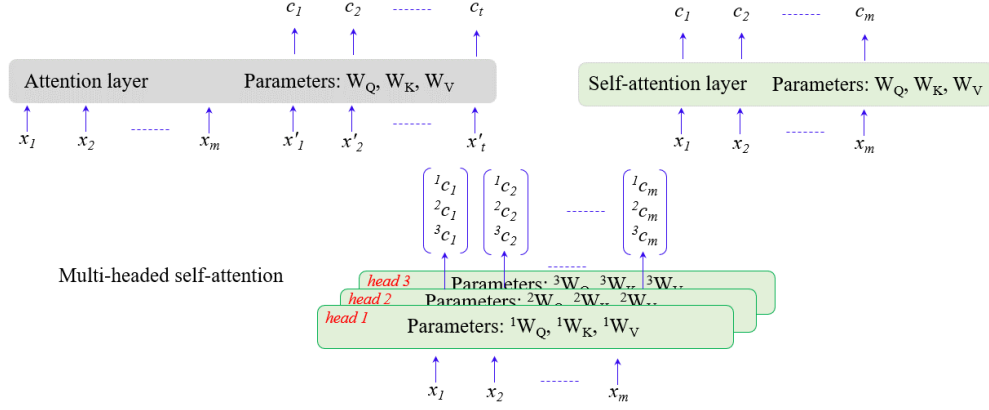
$c_1$ $c_2$ ------- $c_t$

Attention layer Parameters: $W_Q$, $W_K$, $W_V$

$x_1$ $x_2$ ------- $x_m$ $x'_1$ $x'_2$ ------- $x'_t$

$c_1$ $c_2$ ------- $c_m$

Self-attention layer Parameters: $W_Q$, $W_K$, $W_V$

$x_1$ $x_2$ ------- $x_m$

$\begin{pmatrix} {}^1c_1 \\ {}^2c_1 \\ {}^3c_1 \end{pmatrix}$ $\begin{pmatrix} {}^1c_2 \\ {}^2c_2 \\ {}^3c_2 \end{pmatrix}$ ------- $\begin{pmatrix} {}^1c_m \\ {}^2c_m \\ {}^3c_m \end{pmatrix}$

Multi-headed self-attention

head 3 Parameters: ${}^3W_Q$, ${}^3W_K$, ${}^3W_V$

head 2 Parameters: ${}^2W_Q$, ${}^2W_K$, ${}^2W_V$

head 1 Parameters: ${}^1W_Q$, ${}^1W_K$, ${}^1W_V$

$x_1$ $x_2$ ------- $x_m$